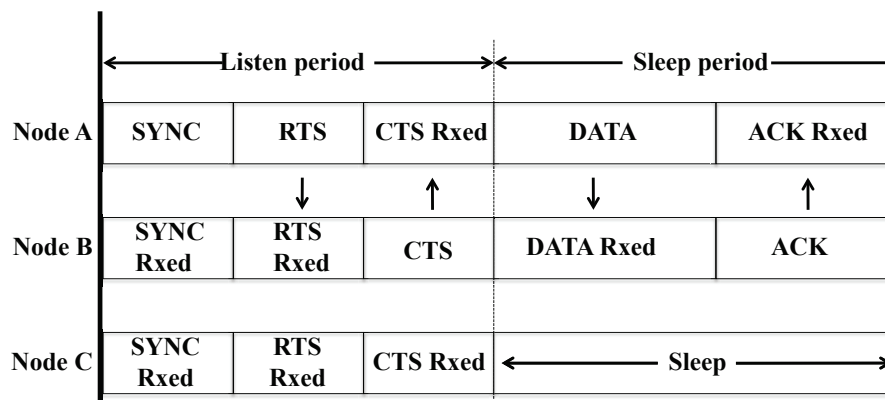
Listen period

Sleep period

Node A

| SYNC | RTS | CTS Rxed | DATA | ACK Rxed |
|---|---|---|---|---|

Node B

| SYNC Rxed | RTS Rxed | CTS | DATA Rxed | ACK |
|---|---|---|---|---|

Node C

| SYNC Rxed | RTS Rxed | CTS Rxed | Sleep |
|---|---|---|---|